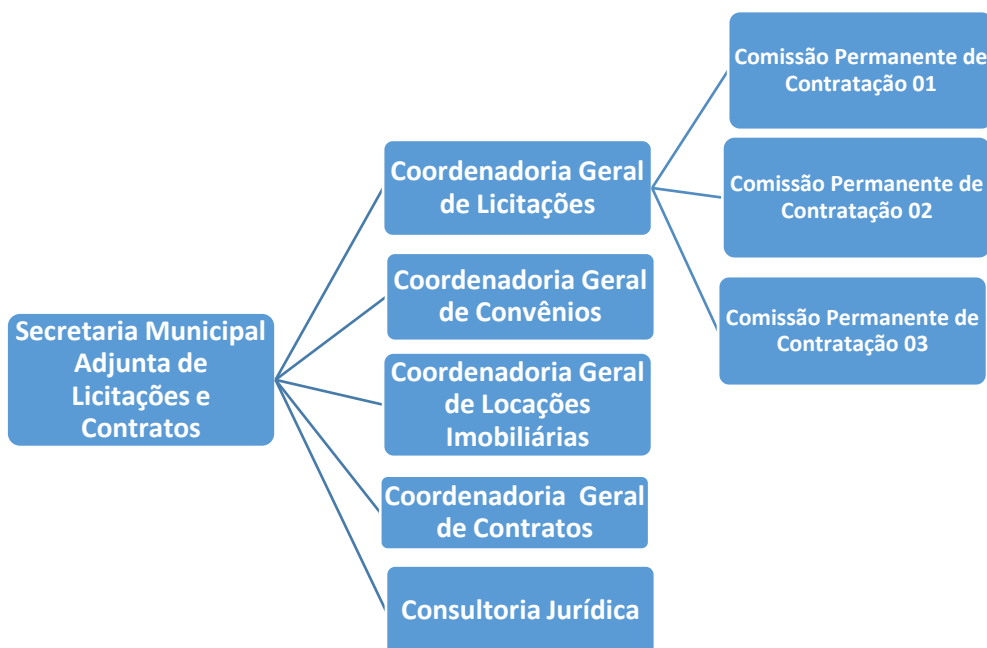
Secretaria Municipal Adjunta de Licitações e Contratos

Coordenadoria Geral de Licitações

Comissão Permanente de Contratação 01

Comissão Permanente de Contratação 02

Comissão Permanente de Contratação 03

Coordenadoria Geral de Convênios

Coordenadoria Geral de Locações Imobiliárias

Coordenadoria Geral de Contratos

Consultoria Jurídica